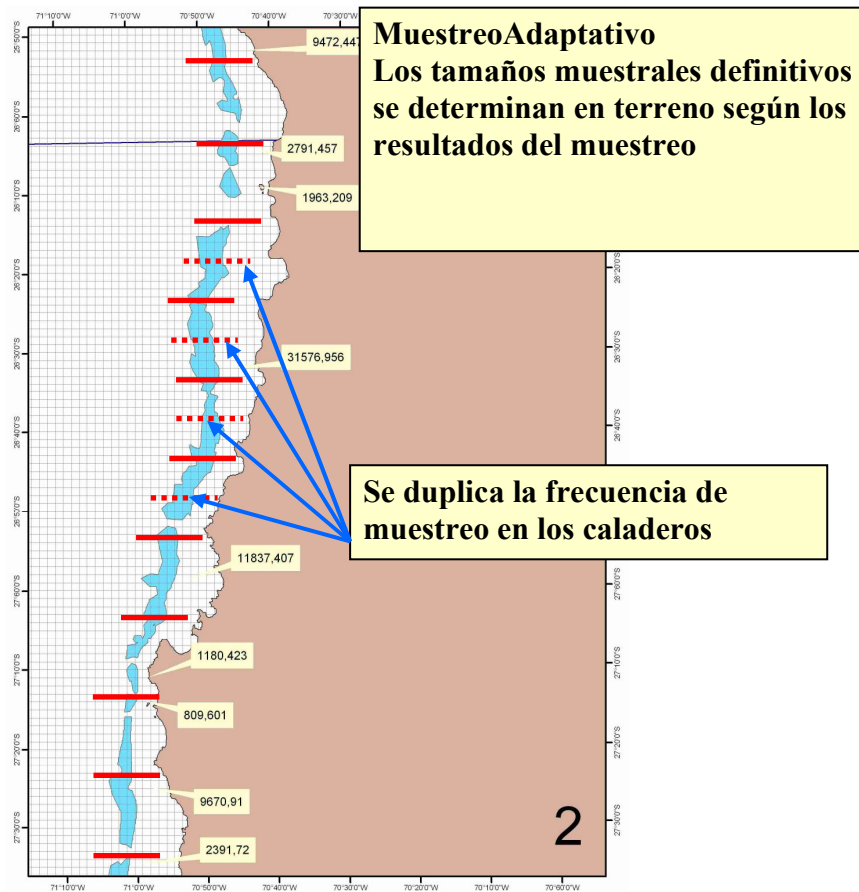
71°10'0"W 71°0'0"W 70°50'0"W 70°40'0"W 70°30'0"W

MuestreoAdaptativo
Los tamaños muestrales definitivos se determinan en terreno según los resultados del muestreo

25°50'0"S
26°0'0"S
26°10'0"S
26°20'0"S
26°30'0"S
26°40'0"S
26°50'0"S
27°0'0"S
27°10'0"S
27°20'0"S
27°30'0"S

9472,447
2791,457
1963,209
31576,956
11837,407
1180,423
809,601
9670,91
2391,72

Se duplica la frecuencia de muestreo en los caladeros

26°20'0"S
26°30'0"S
26°40'0"S
27°0'0"S
27°10'0"S
27°20'0"S
27°30'0"S

2

71°10'0"W 71°0'0"W 70°50'0"W 70°40'0"W 70°30'0"W 70°20'0"W 70°10'0"W 70°0'0"W